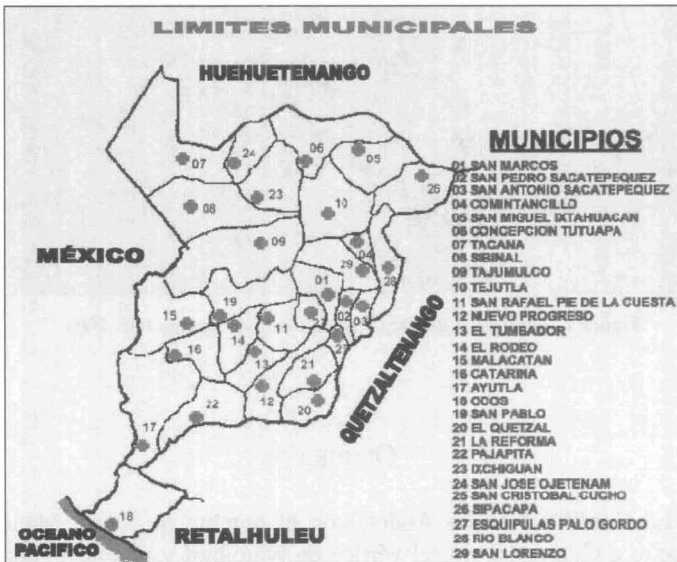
LIMITES MUNICIPALES

HUEHUETENANGO

MÉXICO

QUETZALTENANGO

RETALHULEU

OCEANO PACIFICO

07 24 06 05 26 23 08 10 09 29 04 28 01 19 15 02 03 11 16 14 13 27 21 12 20 22 17 18

MUNICIPIOS
01 SAN MARCOS
02 SAN PEDRO SACATEPEQUEZ
03 SAN ANTONIO SACATEPEQUEZ
04 COMITANCILLO
05 SAN MIGUEL IXTAHUACAN
06 CONCEPCION TUTUAPA
07 TACANA
08 SIBINAL
09 TAJUMULCO
10 TEJUTLA
11 SAN RAFAEL PIE DE LA CUESTA
12 NUEVO PROGRESO
13 EL TUMBADOR
14 EL RODEO
15 MALACATAN
16 CATARINA
17 AYUTLA
18 OCOS
19 SAN PABLO
20 EL QUETZAL
21 LA REFORMA
22 PAJAPITA
23 IXCHIGUAN
24 SAN JOSE OJETENAM
25 SAN CRISTOBAL CUCHO
26 SIPACAPA
27 ESQUIPULAS PALO GORDO
28 RIO BLANCO
29 SAN LORENZO